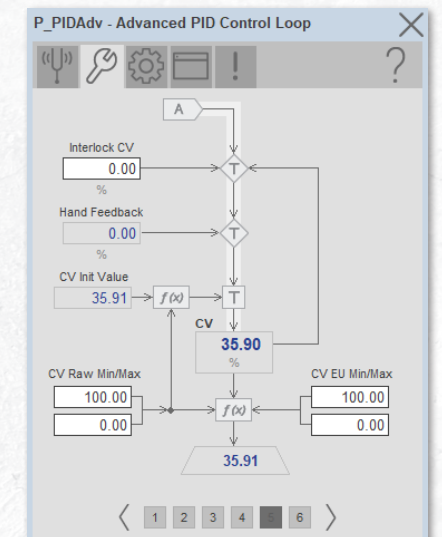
P_PIDAdv - Advanced PID Control Loop

?

A

Interlock CV
0.00
%

T

Hand Feedback
0.00
%

T

CV Init Value
35.91
$f(x)$
T

CV
35.90
%

CV Raw Min/Max
100.00
0.00

$f(x)$

CV EU Min/Max
100.00
0.00

35.91

1 2 3 4 5 6